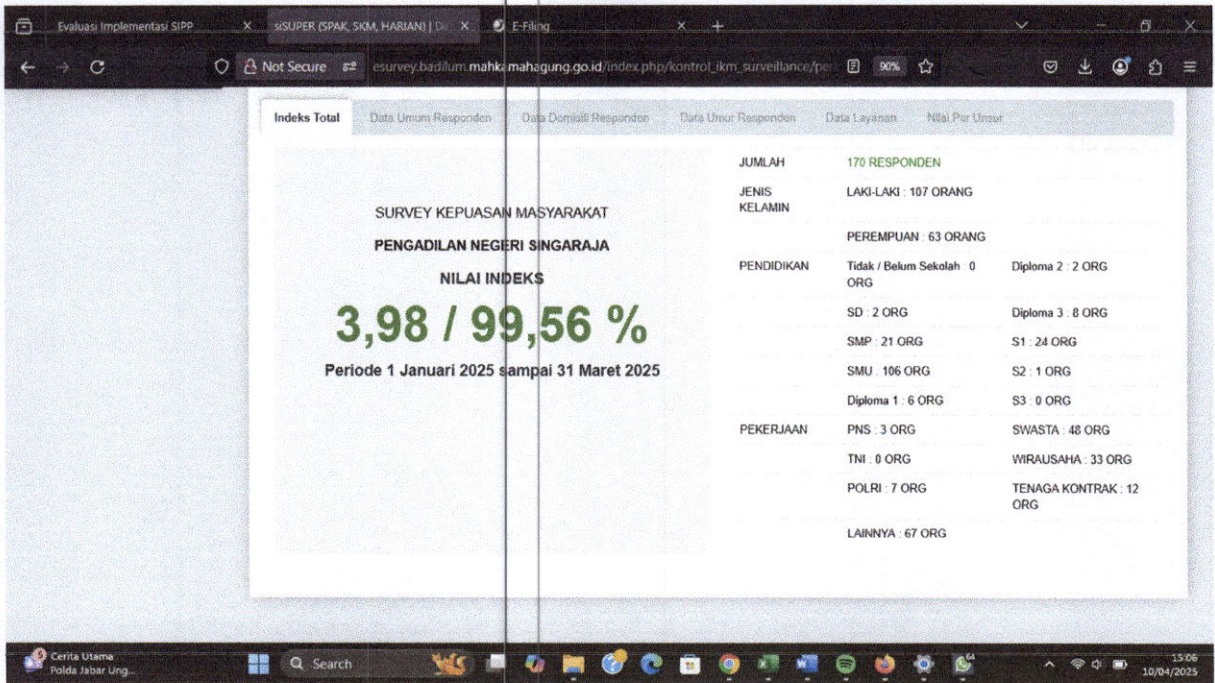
Evaluasi Implementasi SIPP | siSUPER (SPAK, SKM, HARIAN) | D | E-Filing

Not Secure esurvey.badilum.mahkamahagung.go.id/index.php/kontrol_ikm_surveillance/per 90%

Indeks Total | Data Umum Responden | Data Domisili Responden | Data Umur Responden | Data Layanan | Nilai Per Unsur

SURVEY KEPUASAN MASYARAKAT

PENGADILAN NEGERI SINGARAJA

NILAI INDEKS

3,98 / 99,56 %

Periode 1 Januari 2025 sampai 31 Maret 2025

| | | |
|---|---|---|
| JUMLAH | 170 RESPONDEN | |
| JENIS KELAMIN | LAKI-LAKI : 107 ORANG | |
| | PEREMPUAN : 63 ORANG | |
| PENDIDIKAN | Tidak / Belum Sekolah : 0 ORG | Diploma 2 : 2 ORG |
| | SD : 2 ORG | Diploma 3 : 8 ORG |
| | SMP : 21 ORG | S1 : 24 ORG |
| | SMU : 106 ORG | S2 : 1 ORG |
| | Diploma 1 : 6 ORG | S3 : 0 ORG |
| PEKERJAAN | PNS : 3 ORG | SWASTA : 48 ORG |
| | TNI : 0 ORG | WIRAUSAHA : 33 ORG |
| | POLRI : 7 ORG | TENAGA KONTRAK : 12 ORG |
| | LAINNYA : 67 ORG | |

Cerita Utama
Polda Jabar Ung...
Search
15:06
10/04/2025